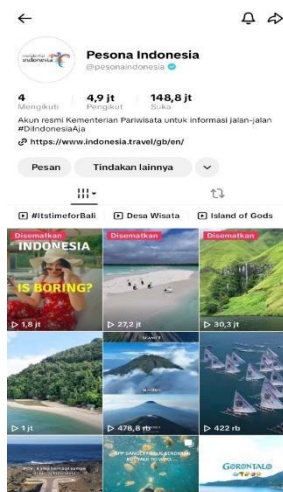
Pesona Indonesia
@pesonaindonesia

4 Mengikuti
4,9 jt Pengikut
148,8 jt Suka

Akun resmi Kementerian Pariwisata untuk informasi jalan-jalan #DiIndonesiaAja
https://www.indonesia.travel/gb/en/

Pesan
Tindakan lainnya

#ItstimeforBali
Desa Wisata
Island of Gods

Disematkan
INDONESIA
IS BORING?
1,8 jt

Disematkan
27,2 jt

Disematkan
30,3 jt

1 jt

478,8 rb

422 rb

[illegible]

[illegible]

GORONTALO